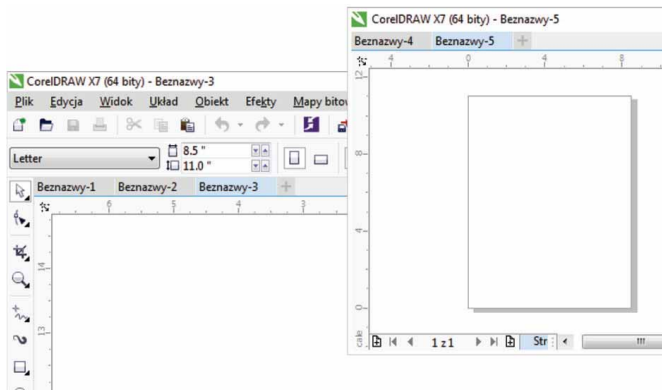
CorelDRAW X7 (64 bity) - Beznazwy-5

Beznazwy-4 Beznazwy-5 +

4 0 4 8

12

8

4

0

cale

1 z 1 Str

CorelDRAW X7 (64 bity) - Beznazwy-3

Plik Edycja Widok Układ Obiekt Efekty Mapy bitow

Letter

8.5 "

11.0 "

Beznazwy-1 Beznazwy-2 Beznazwy-3 +

6 5 4 3

14

13